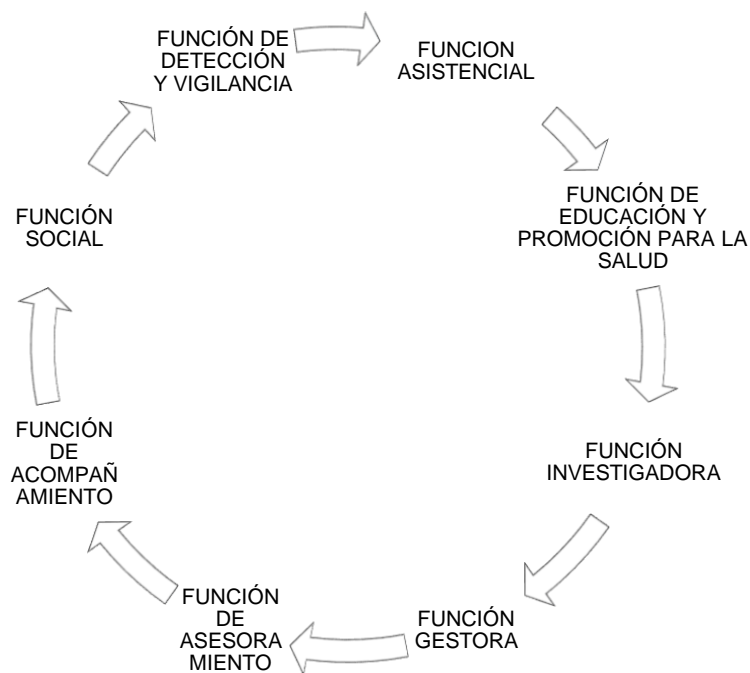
FUNCIÓN DE DETECCIÓN Y VIGILANCIA

FUNCION ASISTENCIAL

FUNCIÓN DE EDUCACIÓN Y PROMOCIÓN PARA LA SALUD

FUNCIÓN INVESTIGADORA

FUNCIÓN GESTORA

FUNCIÓN DE ASESORA MIENTO

FUNCIÓN DE ACOMPAÑ AMIENTO

FUNCIÓN SOCIAL